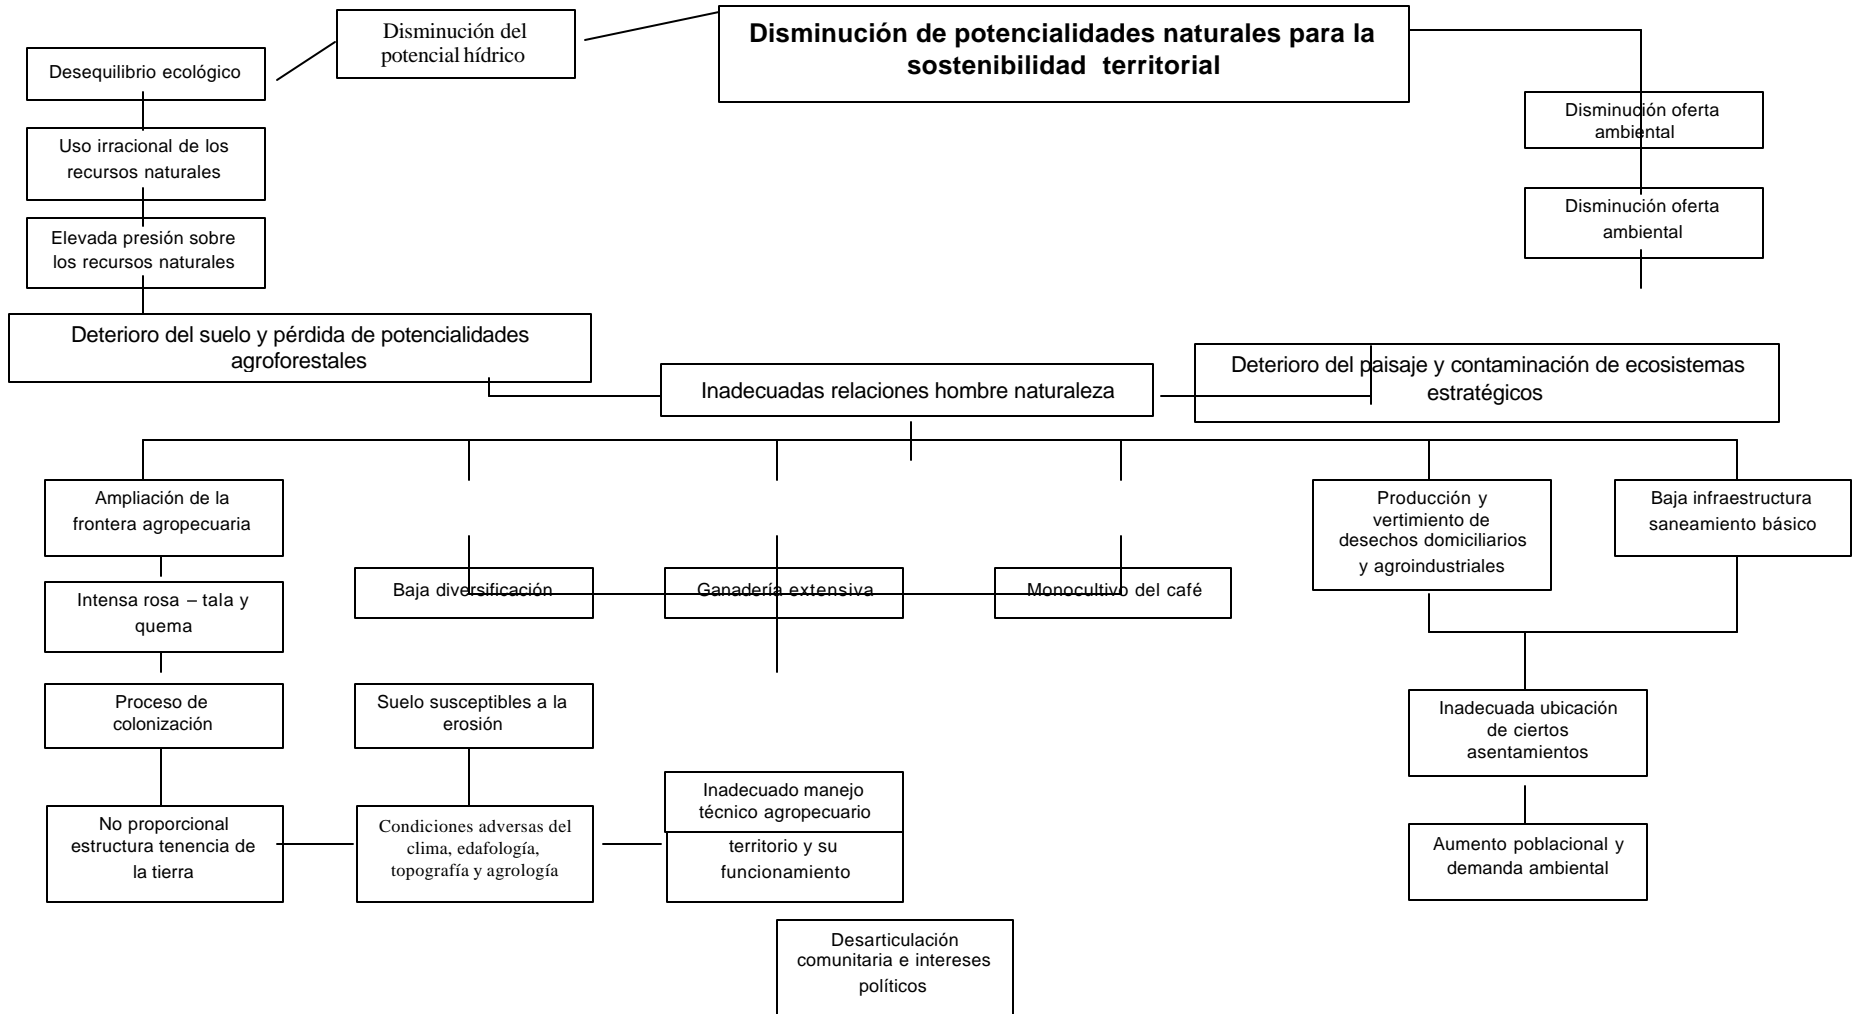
Disminución del potencial hídrico

Disminución de potencialidades naturales para la sostenibilidad territorial

Desequilibrio ecológico

Uso irracional de los recursos naturales

Elevada presión sobre los recursos naturales

Disminución oferta ambiental

Disminución oferta ambiental

Deterioro del suelo y pérdida de potencialidades agroforestales

Inadecuadas relaciones hombre naturaleza

Deterioro del paisaje y contaminación de ecosistemas estratégicos

Ampliación de la frontera agropecuaria

Baja diversificación

Ganadería extensiva

Monocultivo del café

Producción y vertimiento de desechos domiciliarios y agroindustriales

Baja infraestructura saneamiento básico

Intensa rosa – tala y quema

Proceso de colonización

Suelo susceptibles a la erosión

Inadecuada ubicación de ciertos asentamientos

Inadecuado manejo técnico agropecuario

No proporcional estructura tenencia de la tierra

Condiciones adversas del clima, edafología, topografía y agrología

territorio y su funcionamiento

Aumento poblacional y demanda ambiental

Desarticulación comunitaria e intereses políticos